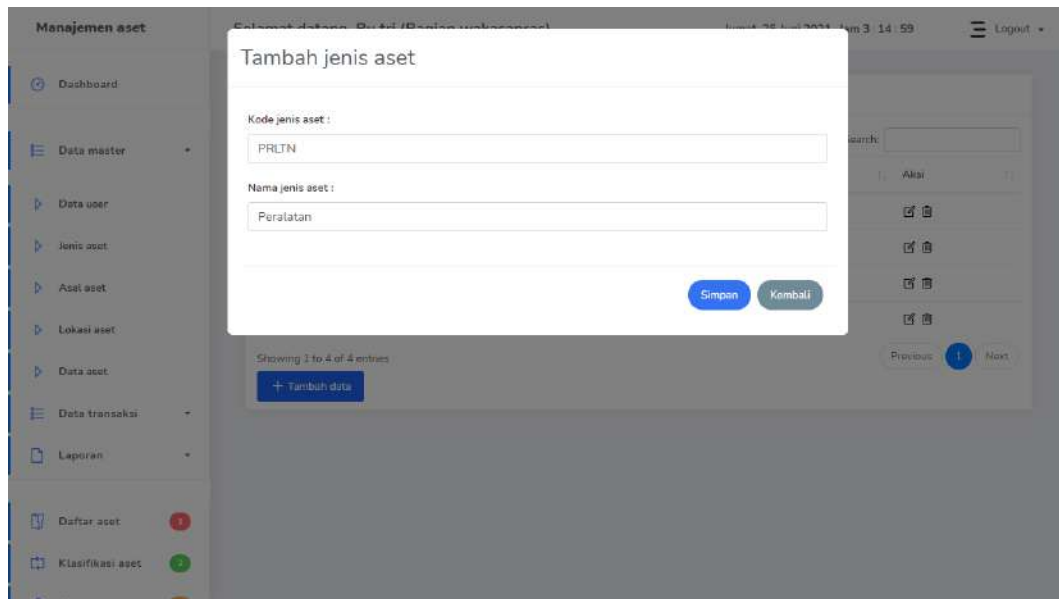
Manajemen aset

Selamat datang, Bu tri (Bagian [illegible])

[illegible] Jam 3 : 14 : 59

Logout

Dashboard

Data master

Data user

Jenis aset

Asal aset

Lokasi aset

Data aset

Data transaksi

Laporan

Daftar aset

Klasifikasi aset

Tambah jenis aset

Kode jenis aset :

PRLTN

Nama jenis aset :

Peralatan

Simpan

Kembali

Search:

Aksi

Showing 1 to 4 of 4 entries

+ Tambah data

Previous

1

Next